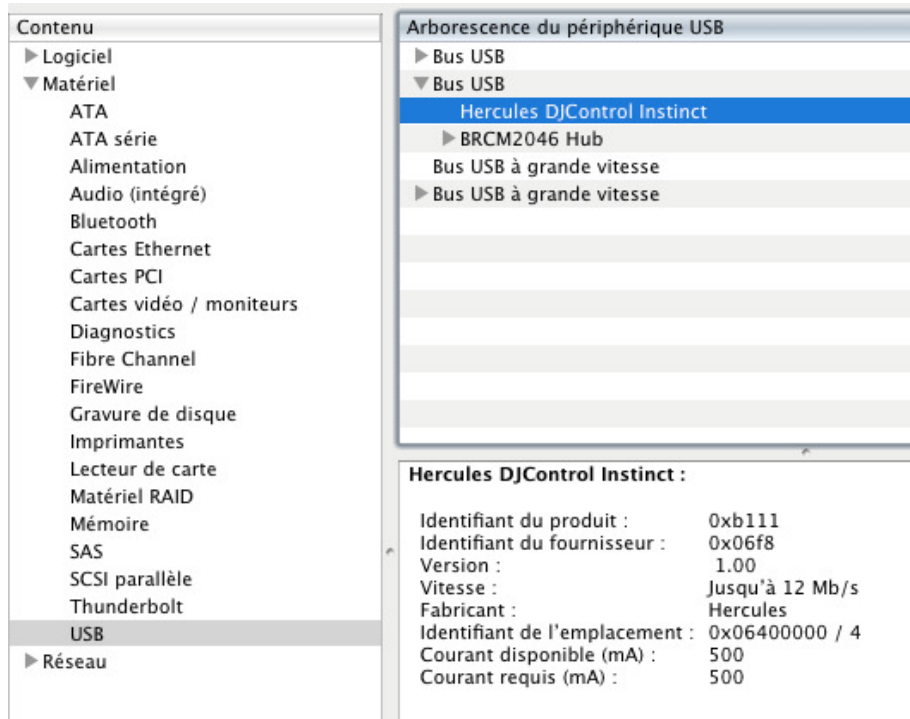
Contenu
Logiciel
Matériel
ATA
ATA série
Alimentation
Audio (intégré)
Bluetooth
Cartes Ethernet
Cartes PCI
Cartes vidéo / moniteurs
Diagnostics
Fibre Channel
FireWire
Gravure de disque
Imprimantes
Lecteur de carte
Matériel RAID
Mémoire
SAS
SCSI parallèle
Thunderbolt
USB
Réseau

Arborescence du périphérique USB
Bus USB
Bus USB
Hercules DJControl Instinct
BRCM2046 Hub
Bus USB à grande vitesse
Bus USB à grande vitesse

Hercules DJControl Instinct :

| | |
|---|---|
| Identifiant du produit : | 0xb111 |
| Identifiant du fournisseur : | 0x06f8 |
| Version : | 1.00 |
| Vitesse : | Jusqu'à 12 Mb/s |
| Fabricant : | Hercules |
| Identifiant de l'emplacement : | 0x06400000 / 4 |
| Courant disponible (mA) : | 500 |
| Courant requis (mA) : | 500 |